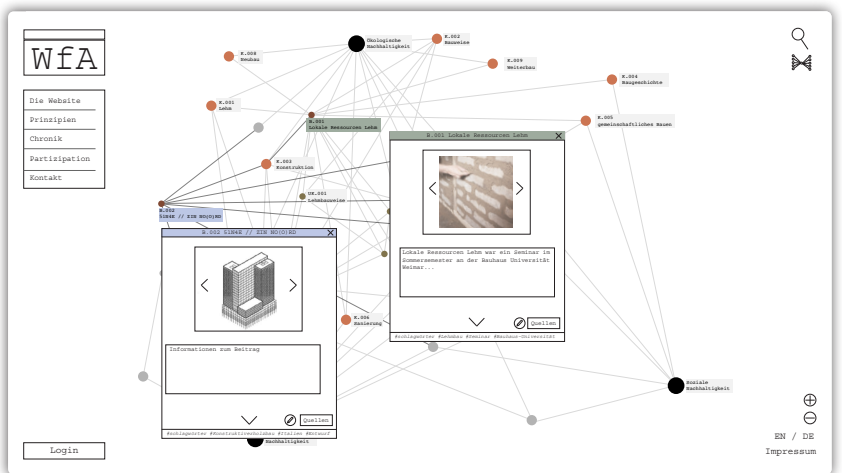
WfA

Die Website
Prinzipien
Chronik
Partizipation
Kontakt

K.008 Neubau
Ökologische Nachhaltigkeit
K.002 Bauweise
K.009 Weiterbau
K.004 Baugemeinschaft
K.001 Lehm
B.001 Lokale Ressourcen Lehm
K.005 gemeinschaftliches Bauen
K.003 Konstruktion
UK.001 Lehmbauweise
B.002 SINK // ZIN NO(O)RD

B.001 Lokale Ressourcen Lehm

Lokale Ressourcen Lehm war ein Seminar im Sommersemester an der Bauhaus Universität Weimar...

Quellen

#schlagwörter #Lehmbau #Seminar #Bauhaus-Universität

B.002 SINK // ZIN NO(O)RD

Informationen zum Beitrag

Quellen

#schlagwörter #Konstruktionshaus #Italien #Entwurf

K.006 Sanierung
Nachhaltigkeit
Soziale Nachhaltigkeit

EN / DE
Impressum

Login